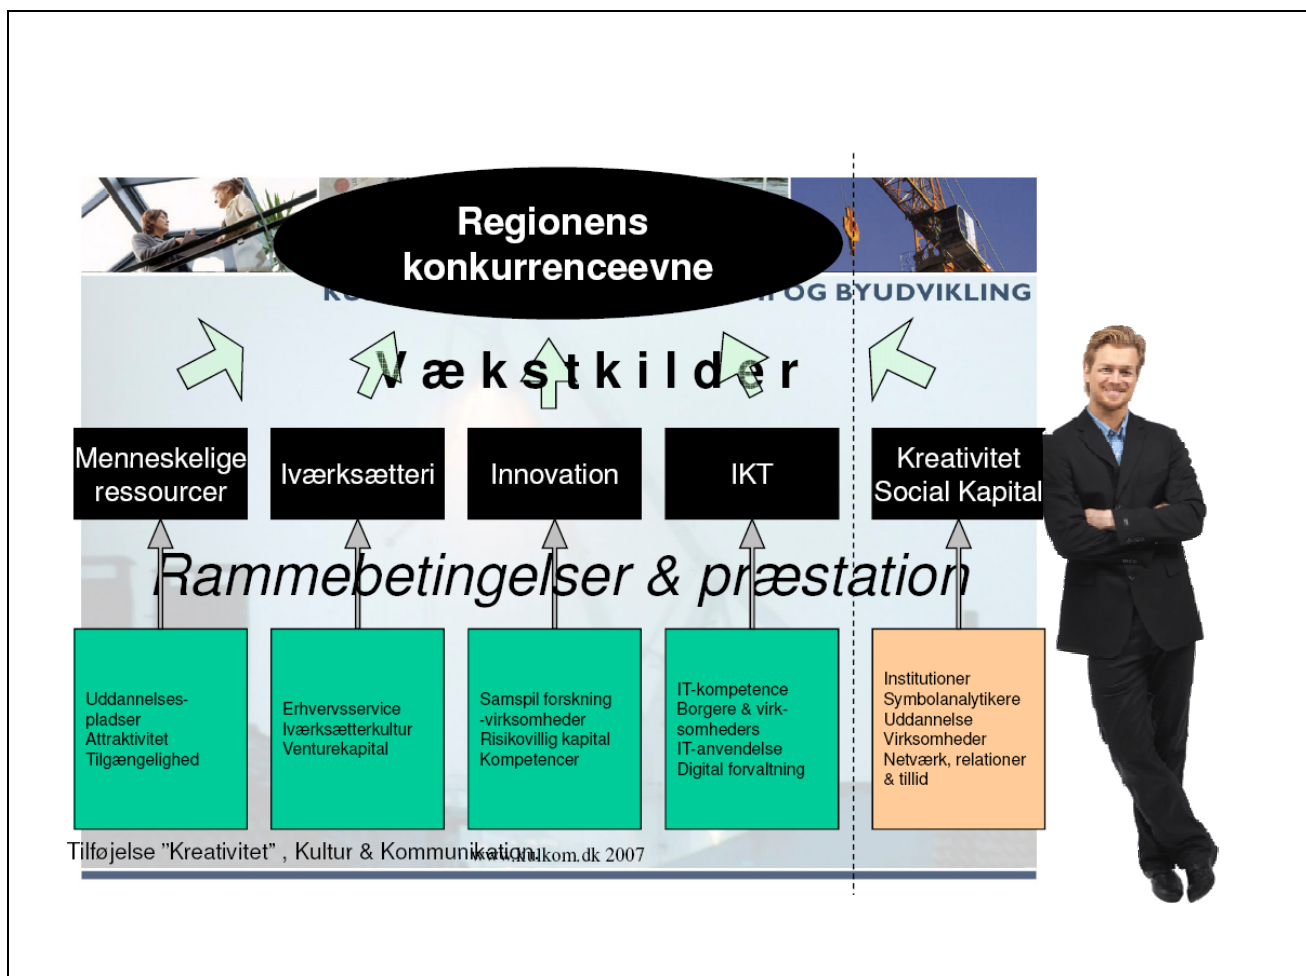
Regionens konkurrenceevne

KU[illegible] OG BYUDVIKLING

V æ k s t k i l d e r

Menneskelige ressourcer

Iværksætteri

Innovation

IKT

Kreativitet Social Kapital

Rammebetingelser & præstation

Uddannelses-pladser
Attraktivitet
Tilgængelighed

Erhvervsservice
Iværksætterkultur
Venturekapital

Samspil forskning -virksomheder
Risikovillig kapital
Kompetencer

IT-kompetence
Borgere & virk-somheders
IT-anvendelse
Digital forvaltning

Institutioner
Symbolanalytikere
Uddannelse
Virksomheder
Netværk, relationer & tillid

Tilføjelse "Kreativitet" , Kultur & Kommunikation

www.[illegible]kom.dk 2007